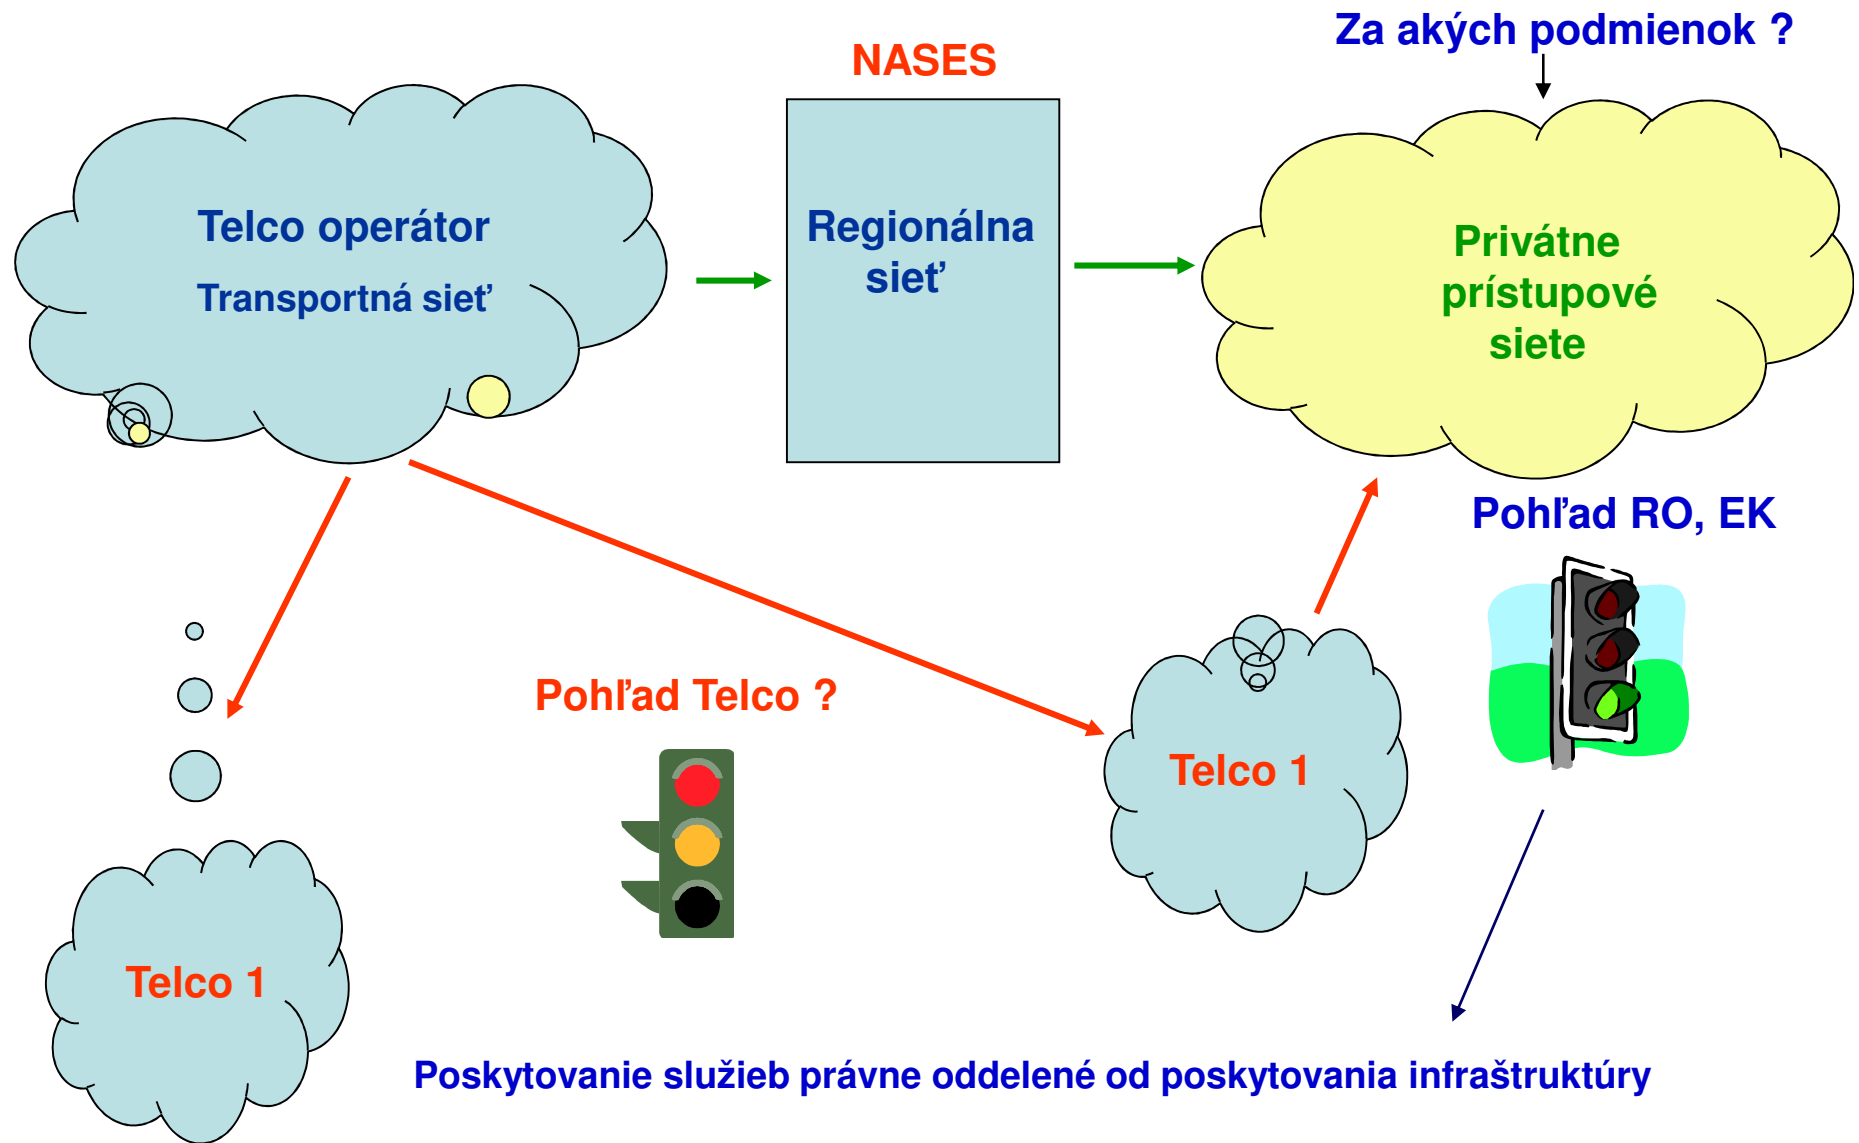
Za akých podmienok ?

NASES

Telco operátor

Transportná sieť

Regionálna sieť

Privátne prístupové siete

Pohľad RO, EK

Pohľad Telco ?

Telco 1

Telco 1

Poskytovanie služieb právne oddelené od poskytovania infraštruktúry